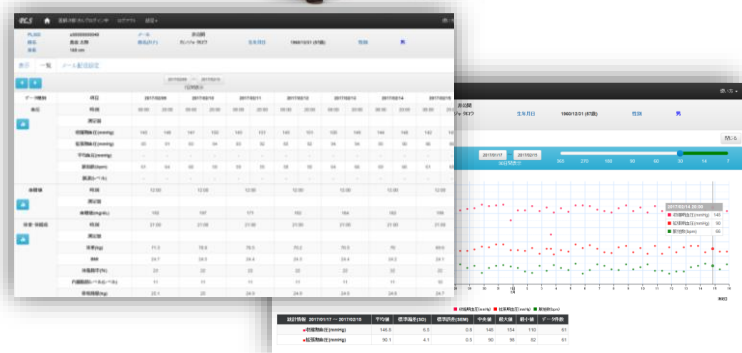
iCS
表示 一覧 メール
2017/02/09 2017/02/10 2017/02/11 2017/02/12 2017/02/13 2017/02/14 2017/02/15
1960/12/31 (57歳)
男
1960/12/31 (57歳)
男
閉じる
2017/01/17 2017/02/15
2017/02/14 20:59
収縮期血圧(mmHg) 140
拡張期血圧(mmHg) 90
脈拍(bpm) 66
収縮期血圧(mmHg) 拡張期血圧(mmHg) 脈拍(bpm)

| 統計情報 2017/01/17 ～ 2017/02/15 | 平均値 | 標準偏差(SD) | 標準誤差(SEM) | 中央値 | 最大値 | 最小値 | データ件数 |
|---|---|---|---|---|---|---|---|
| 収縮期血圧(mmHg) | 145.5 | 6.3 | 0.8 | 146 | 154 | 133 | 61 |
| 拡張期血圧(mmHg) | 90.1 | 4.1 | 0.5 | 90 | 99 | 82 | 61 |